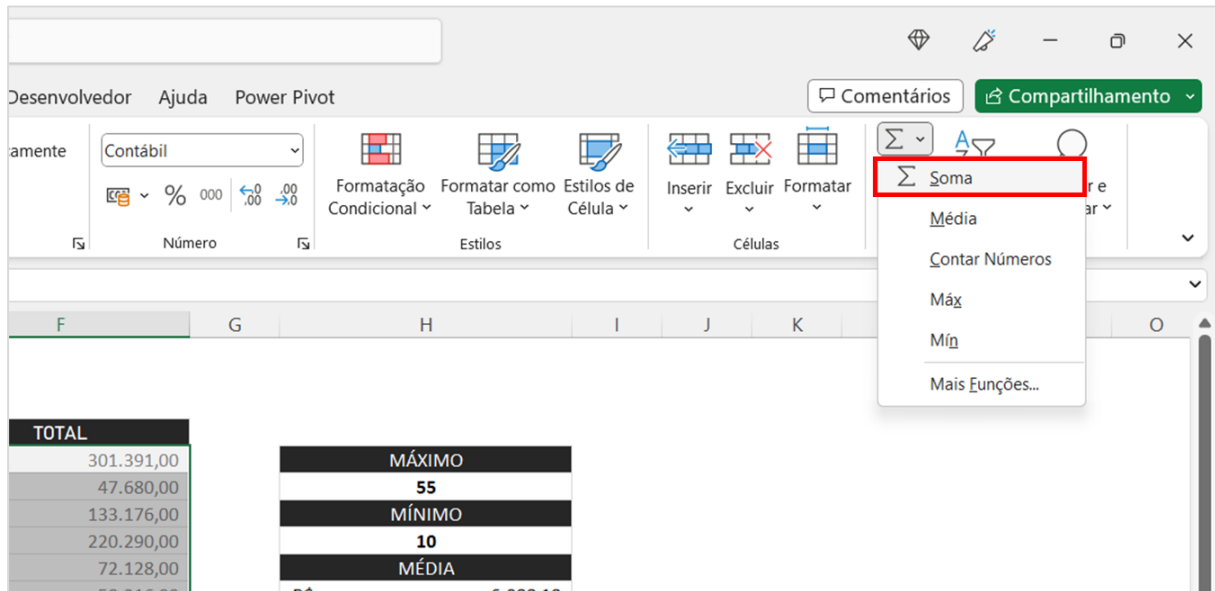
Desenvolvedor Ajuda Power Pivot

Comentários Compartilhamento

amente

Contábil

% 000 $\leftarrow^{0}_{.00}$ $^{.00}_{\rightarrow 0}$

Número

Formatação Condicional

Formatar como Tabela

Estilos de Célula

Estilos

Inserir

Excluir

Formatar

Células

$\Sigma$

$\Sigma$ Soma

Média

Contar Números

Máx

Mín

Mais Funções...

r e

ar

F G H I J K O

TOTAL
301.391,00
47.680,00
133.176,00
220.290,00
72.128,00

| MÁXIMO |
|---|
| 55 |
| MÍNIMO |
| 10 |
| MÉDIA |